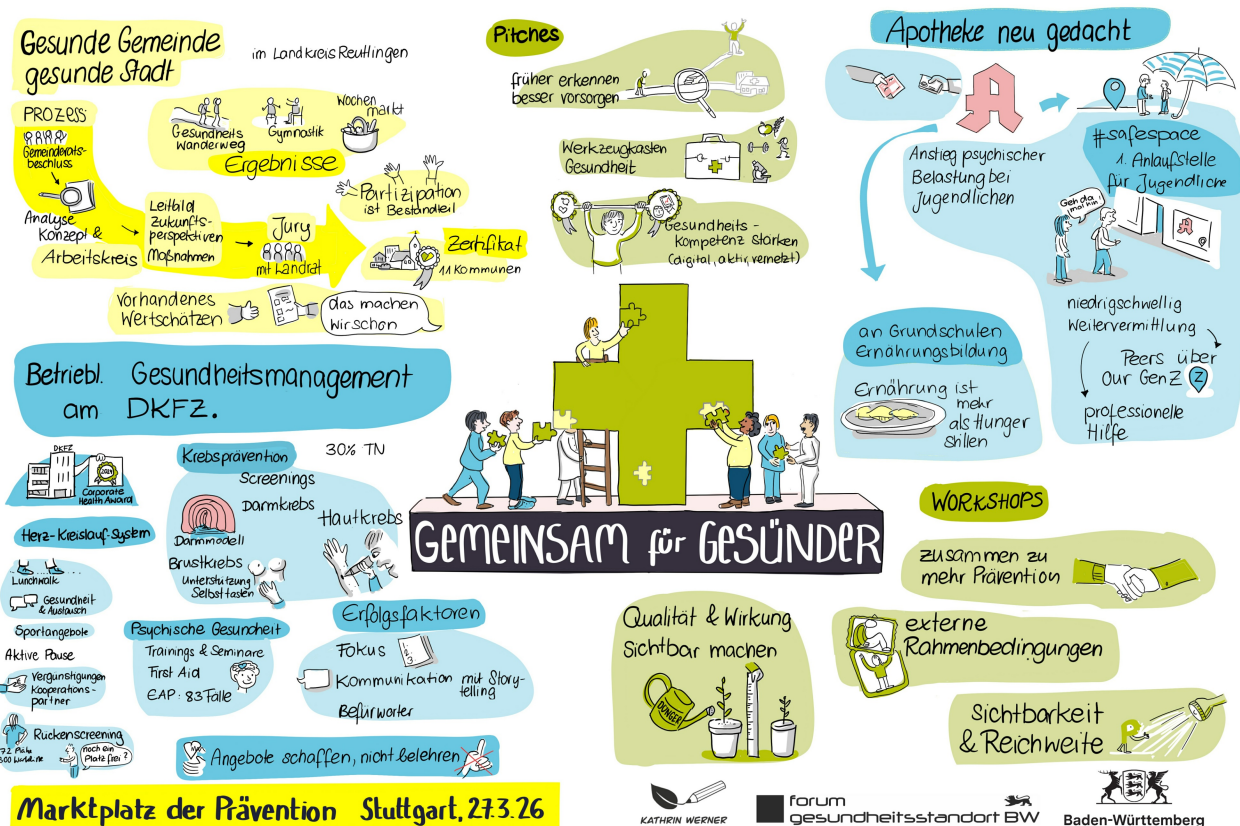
Gesunde Gemeinde gesunde Stadt

im Landkreis Reutlingen

PROZESS:

Gemeinderatsbeschluss

Analyse Konzept & Arbeitskreis

Gesundheits wanderweg

Gymnastik

Wochen markt

Ergebnisse

Partizipation ist Bestandteil

Leitbild Zukunftsperspektiven Maßnahmen

Jury mit Landrat

Zertifikat 11 Kommunen

Vorhandenes Wertschätzen

das machen wir schon

Pitches

früher erkennen besser vorsorgen

Werkzeugkasten Gesundheit

Gesundheits-Kompetenz stärken (digital, aktiv, vernetzt)

Apotheke neu gedacht

Anstieg psychischer Belastung bei Jugendlichen

#safespace 1. Anlaufstelle für Jugendliche

Geh da mal hin

niedrigschwellig Weitervermittlung

Peers über our Gen Z

professionelle Hilfe

an Grundschulen Ernährungsbildung

Ernährung ist mehr als Hunger stillen

Betriebl. Gesundheitsmanagement am DKFZ.

DKFZ

2024

Corporate Health Award

Herz-Kreislauf-System

Lunchwalk

Gesundheit & Austausch

Sportangebote

Aktive Pause

Vergünstigungen Kooperations-partner

Rückenscreening

72 Plätze 300 Wartelisten

noch ein Platz frei?

Krebsprävention

30% TN

Screenings

Darmkrebs

Darmmodell

Hautkrebs

Brustkrebs Unterstützung Selbsttasten

Psychische Gesundheit

Trainings & Seminare

First Aid

EAP: 83 Fälle

Erfolgsfaktoren

Fokus

1 2 3

Kommunikation mit Storytelling

Befürworter

Angebote schaffen, nicht belehren

GEMEINSAM für GESÜNDER

WORKSHOPS

zusammen zu mehr Prävention

externe Rahmenbedingungen

Qualität & Wirkung sichtbar machen

DÜNGER

Sichtbarkeit & Reichweite

Marktplatz der Prävention Stuttgart, 27.3.26

KATHRIN WERNER

forum gesundheitsstandort BW

Baden-Württemberg